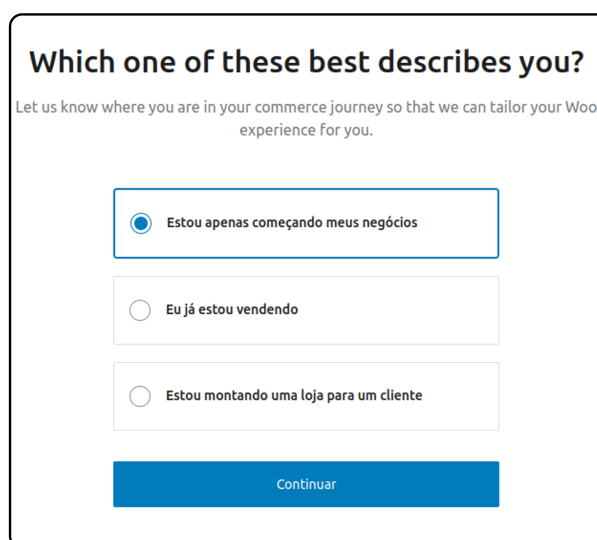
Which one of these best describes you?

Let us know where you are in your commerce journey so that we can tailor your Woo experience for you.

Estou apenas começando meus negócios

Eu já estou vendendo

Estou montando uma loja para um cliente

Continuar